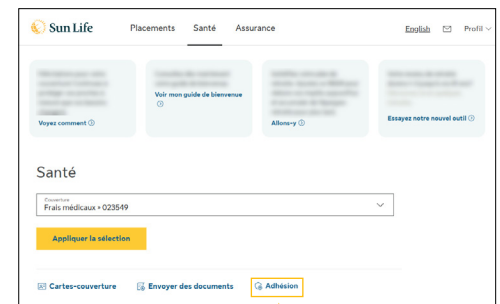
Sun Life
Placements Santé Assurance
English Profil

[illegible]
Voyez comment

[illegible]
Voir mon guide de bienvenue

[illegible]
Allons-y

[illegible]
Essayez notre nouvel outil

Santé

Couverture
Frais médicaux • 023549

Appliquer la sélection

Cartes-couverture
Envoyer des documents
Adhésion